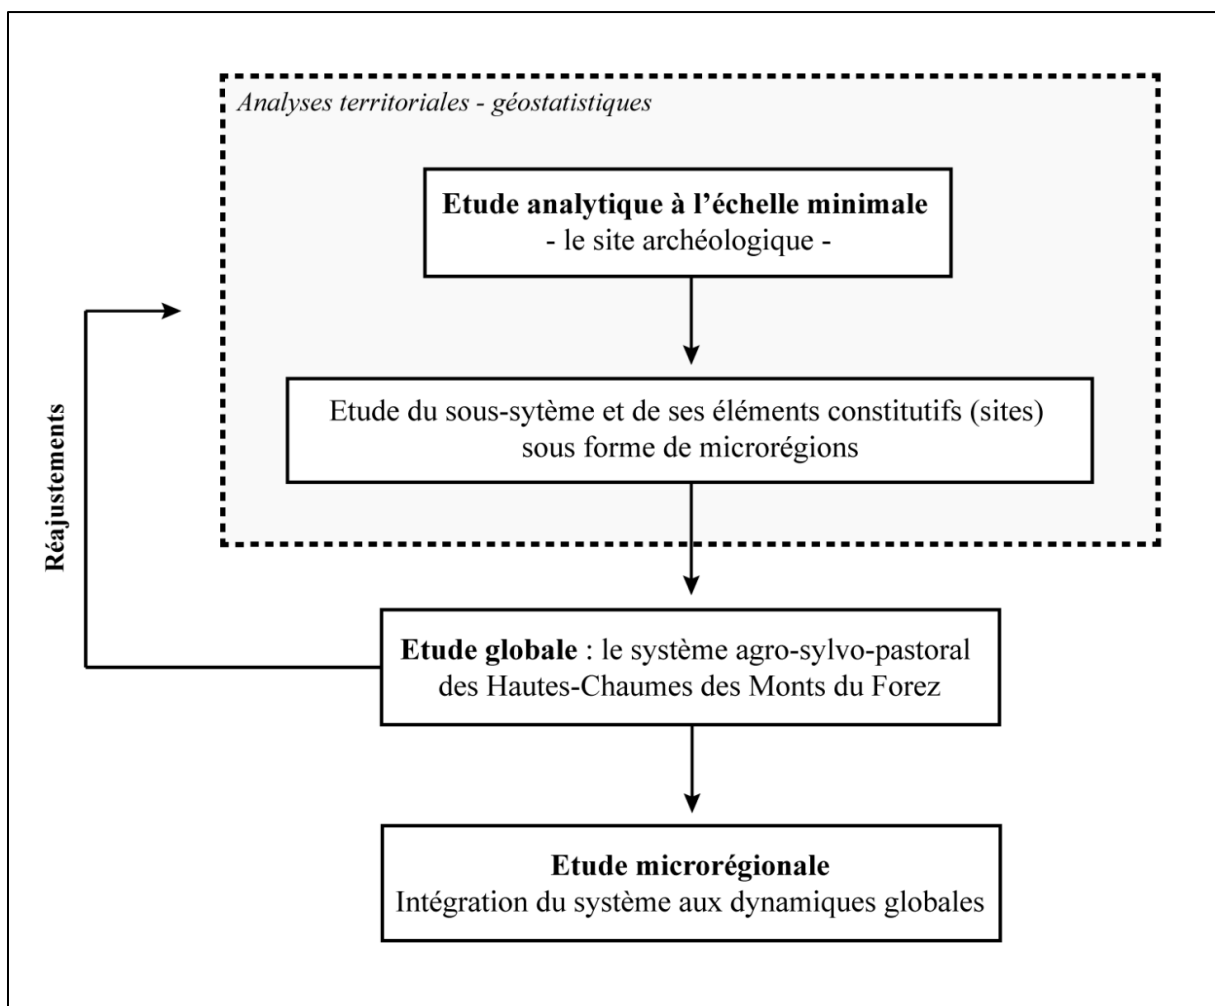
Analyses territoriales - géostatistiques

**Etude analytique à l'échelle minimale**
- le site archéologique -

Etude du sous-sytème et de ses éléments constitutifs (sites) sous forme de microrégions

Réajustements

**Etude globale** : le système agro-sylvo-pastoral des Hautes-Chaumes des Monts du Forez

**Etude microrégionale**
Intégration du système aux dynamiques globales